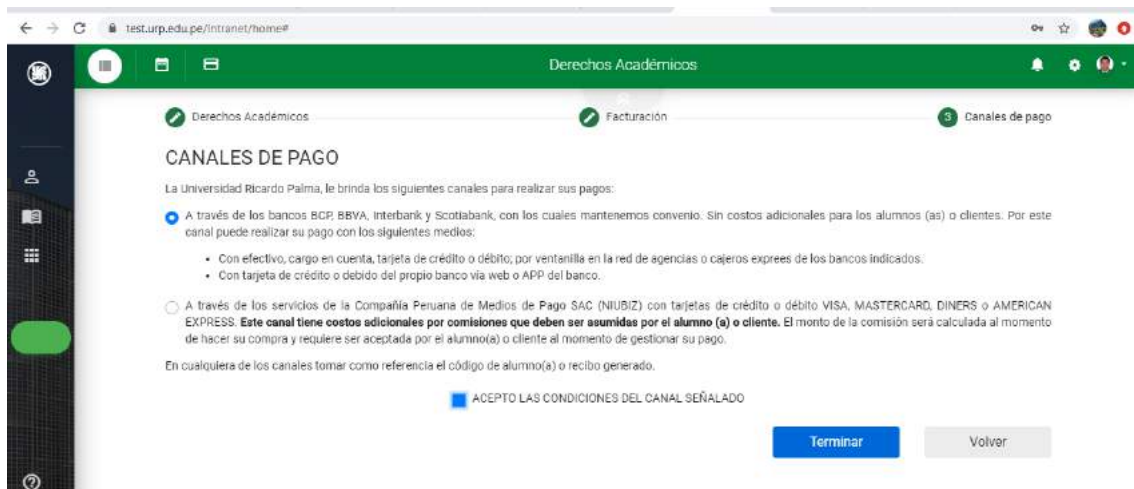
test.urp.edu.pe/intranet/home#

Derechos Académicos

Derechos Académicos

Facturación

3 Canales de pago

CANALES DE PAGO

La Universidad Ricardo Palma, le brinda los siguientes canales para realizar sus pagos:

A través de los bancos BCP, BBVA, Interbank y Scotiabank, con los cuales mantenemos convenio. Sin costos adicionales para los alumnos (as) o clientes. Por este canal puede realizar su pago con los siguientes medios:

• Con efectivo, cargo en cuenta, tarjeta de crédito o débito; por ventanilla en la red de agencias o cajeros exprees de los bancos indicados.
• Con tarjeta de crédito o debido del propio banco vía web o APP del banco.

A través de los servicios de la Compañía Peruana de Medios de Pago SAC (NIUBIZ) con tarjetas de crédito o débito VISA, MASTERCARD, DINERS o AMERICAN EXPRESS. **Este canal tiene costos adicionales por comisiones que deben ser asumidas por el alumno (a) o cliente.** El monto de la comisión será calculada al momento de hacer su compra y requiere ser aceptada por el alumno(a) o cliente al momento de gestionar su pago.

En cualquiera de los canales tomar como referencia el código de alumno(a) o recibo generado.

ACEPTO LAS CONDICIONES DEL CANAL SEÑALADO

Terminar

Volver